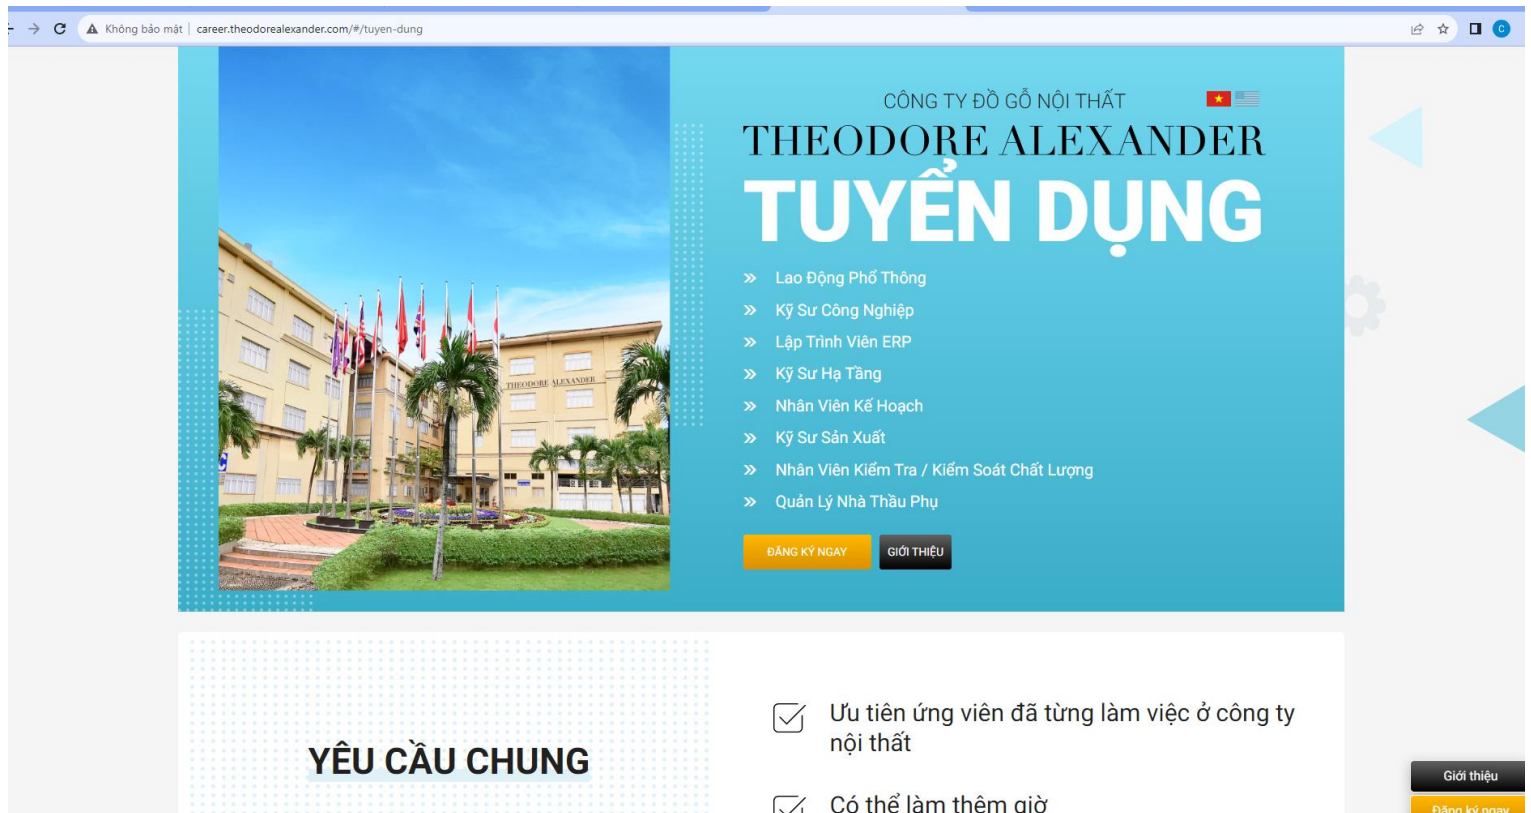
Không bảo mật | career.theodorealexander.com/#/tuyen-dung

CÔNG TY ĐỒ GỖ NỘI THẤT
THEODORE ALEXANDER
TUYỂN DỤNG

» Lao Động Phổ Thông
» Kỹ Sư Công Nghiệp
» Lập Trình Viên ERP
» Kỹ Sư Hạ Tầng
» Nhân Viên Kế Hoạch
» Kỹ Sư Sản Xuất
» Nhân Viên Kiểm Tra / Kiểm Soát Chất Lượng
» Quản Lý Nhà Thầu Phụ

ĐĂNG KÝ NGAY
GIỚI THIỆU

THEODORE ALEXANDER

YÊU CẦU CHUNG

Ưu tiên ứng viên đã từng làm việc ở công ty nội thất

Có thể làm thêm giờ

Giới thiệu
Đăng ký ngay